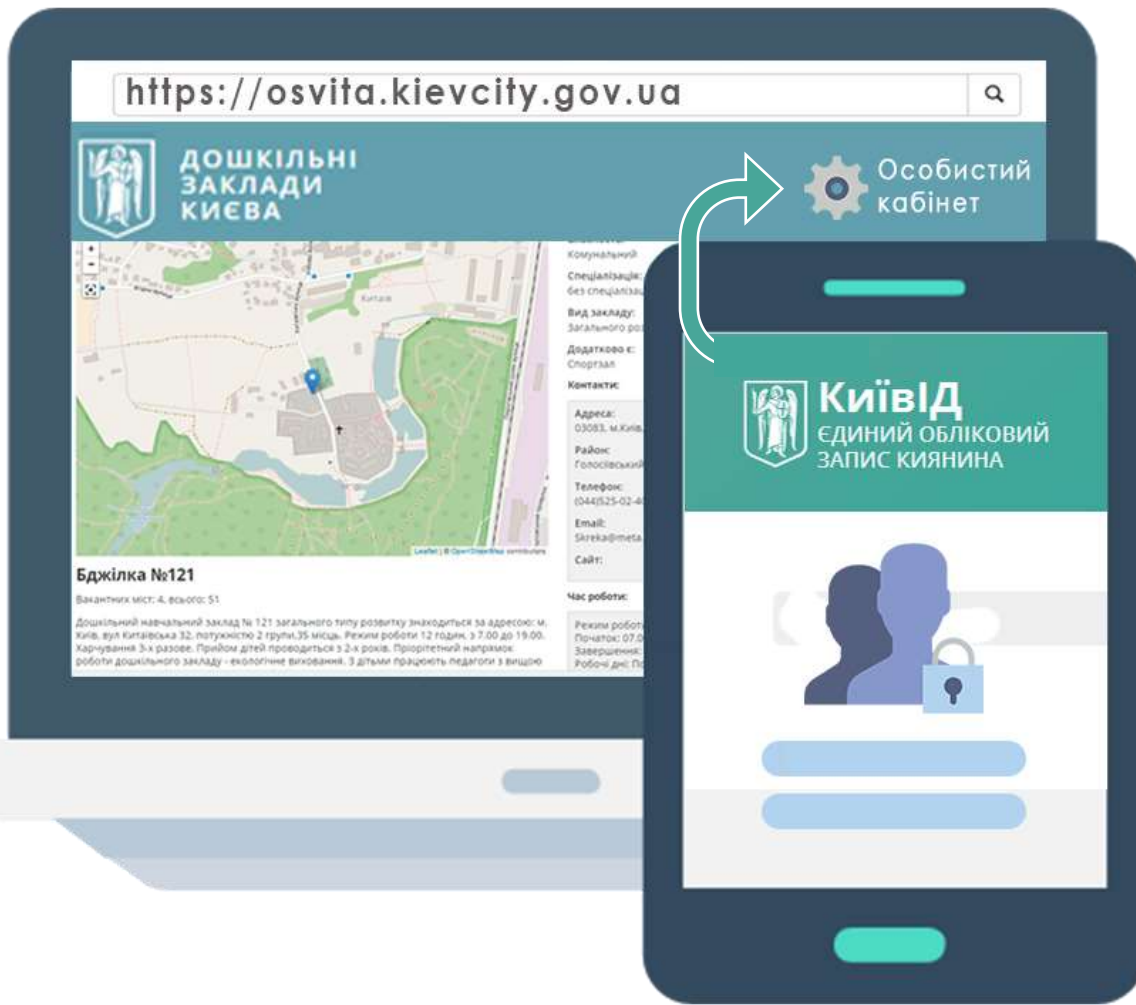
https://osvita.kievcity.gov.ua

ДОШКІЛЬНІ ЗАКЛАДИ КИЄВА

Особистий кабінет

Комунальний

Спеціалізація:
без спеціаліза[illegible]

Вид закладу:
Загального ро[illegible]

Додатково є:
Спортзал

Контакти:

Адреса:
03083, м.Київ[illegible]

Район:
Голосіївський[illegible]

Телефон:
(044)525-02-4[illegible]

Email:
Skreka@meta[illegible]

Сайт:

Китаїв

Leaflet | © OpenStreetMap contributors

Бджілка №121

Вакантних міст: 4, всього: 51

Дошкільний навчальний заклад № 121 загального типу розвитку знаходиться за адресою: м. Київ, вул Китаївська 32, потужністю 2 групи,35 місць. Режим роботи 12 годин, з 7.00 до 19.00. Харчування 3-х разове. Прийом дітей проводиться з 2-х років. Пріоритетний напрямок роботи дошкільного закладу - екологічне виховання. З дітьми працюють педагоги з вищою

Час роботи:

Режим роботи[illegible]
Початок: 07.0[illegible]
Завершення: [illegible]
Робочі дні: По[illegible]

КиївID
ЄДИНИЙ ОБЛІКОВИЙ ЗАПИС КИЯНИНА